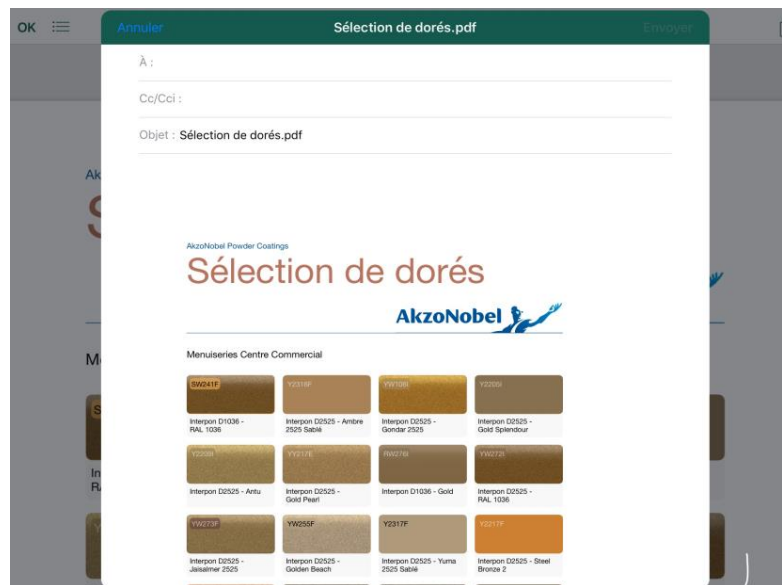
OK

Annuler Sélection de dorés.pdf Envoyer

À :

Cc/Cci :

Objet : Sélection de dorés.pdf

Ak

S

Me

S

In
RA

AkzoNobel Powder Coatings

Sélection de dorés

AkzoNobel

Menuiseries Centre Commercial

SW241F
Interpon D1036 - RAL 1036

Y2318F
Interpon D2525 - Ambre 2525 Sablé

YW108I
Interpon D2525 - Gondar 2525

Y2205I
Interpon D2525 - Gold Splendour

Y2208I
Interpon D2525 - Antu

YY217E
Interpon D2525 - Gold Pearl

RW276I
Interpon D1036 - Gold

YW272I
Interpon D2525 - RAL 1036

YW273F
Interpon D2525 - Jaisalmer 2525

YW255F
Interpon D2525 - Golden Beach

Y2317F
Interpon D2525 - Yuma 2525 Sablé

Y2217F
Interpon D2525 - Steel Bronze 2